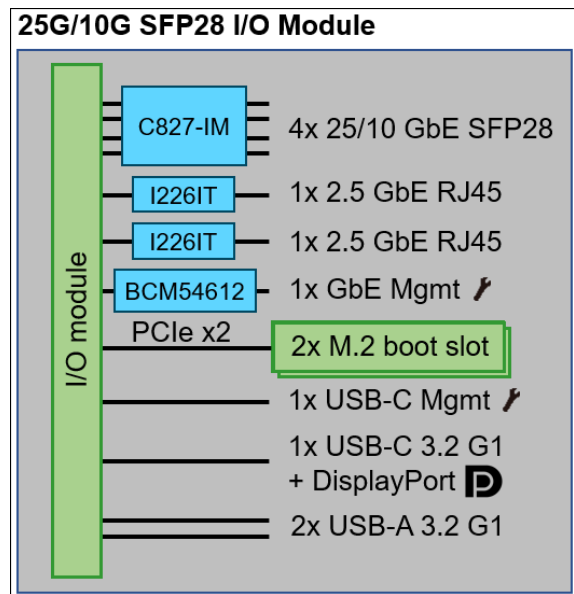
25G/10G SFP28 I/O Module

I/O module

C827-IM

4x 25/10 GbE SFP28

I226IT

1x 2.5 GbE RJ45

I226IT

1x 2.5 GbE RJ45

BCM54612

1x GbE Mgmt

PCIe x2

2x M.2 boot slot

1x USB-C Mgmt

1x USB-C 3.2 G1
+ DisplayPort

2x USB-A 3.2 G1